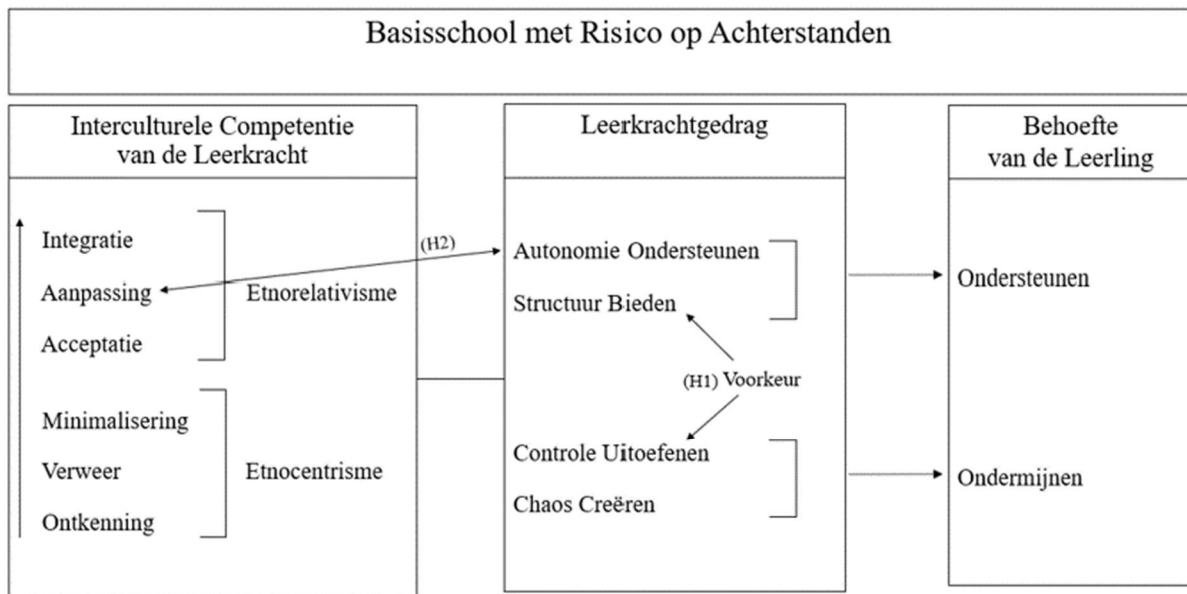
Basisschool met Risico op Achterstanden

Interculturele Competentie van de Leerkracht

Integratie
Aanpassing
Acceptatie

Etnorelativisme

Minimalisering
Verweer
Ontkenning

Etnocentrisme

(H2)

Leerkrachtgedrag

Autonomie Ondersteunen
Structuur Bieden

(H1) Voorkeur

Controle Uitoefenen
Chaos Creëren

Behoefte van de Leerling

Ondersteunen

Ondermijnen